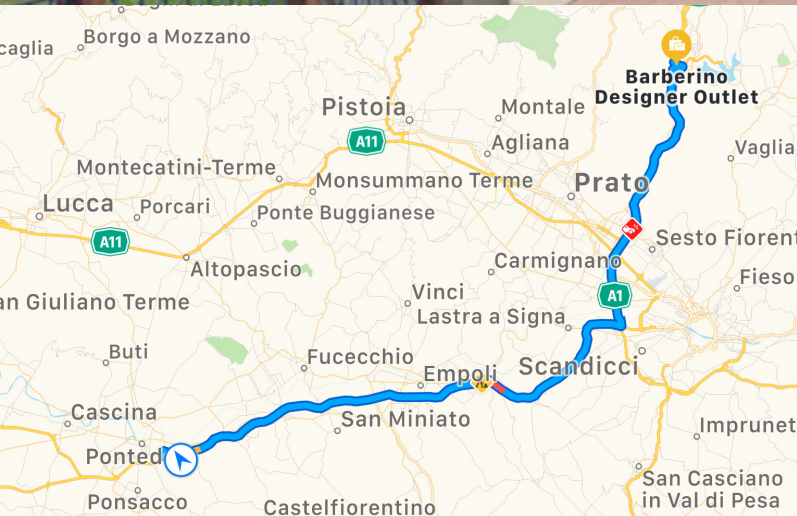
caglia
Borgo a Mozzano
Barberino Designer Outlet
Pistoia
Montale
A11
Agliana
Vaglia
Montecatini-Terme
Monsummano Terme
Prato
Lucca
Porcari
Ponte Buggianese
Sesto Fiorent
A11
Altopascio
Carmignano
Fieso
an Giuliano Terme
Vinci
A1
Lastra a Signa
Buti
Fucecchio
Empoli
Scandicci
Cascina
San Miniato
Imprunet
Ponted
San Casciano in Val di Pesa
Ponsacco
Castelfiorentino